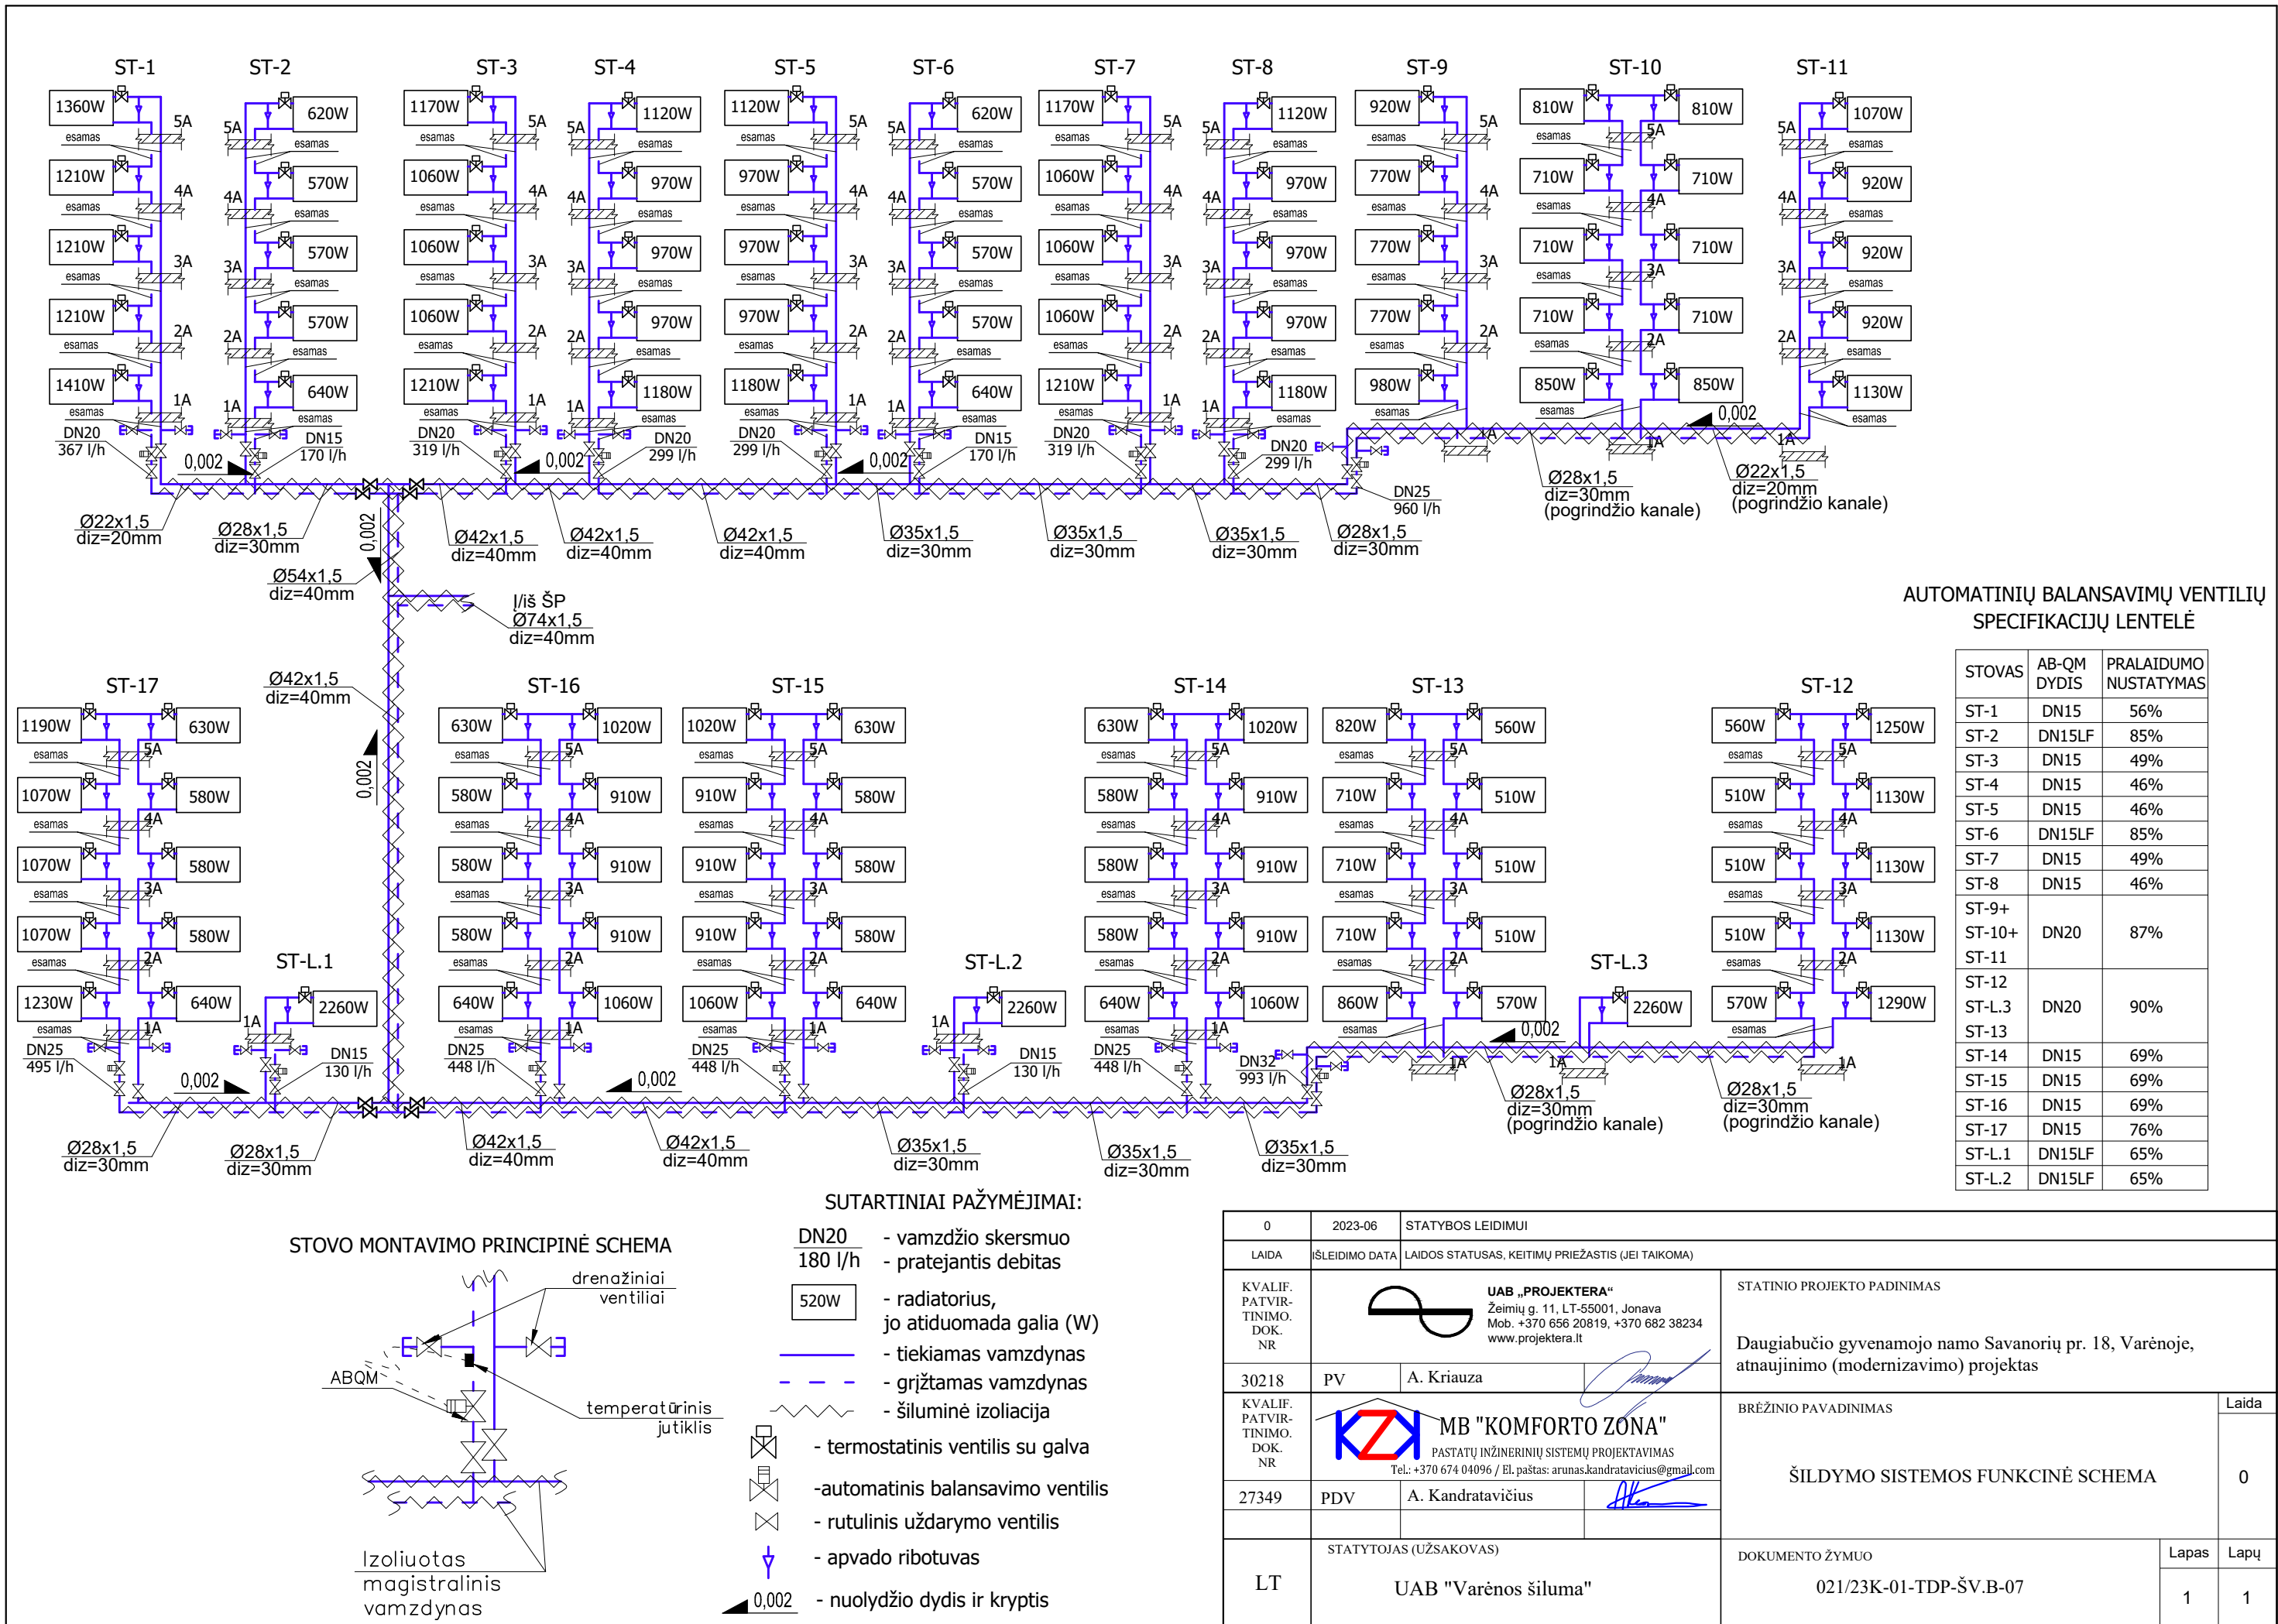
ST-1 ST-2 ST-3 ST-4 ST-5 ST-6 ST-7 ST-8 ST-9 ST-10 ST-11

1360W 1210W 1210W 1210W 1410W
620W 570W 570W 570W 640W
1170W 1060W 1060W 1060W 1210W
1120W 970W 970W 970W 1180W
1120W 970W 970W 970W 1180W
620W 570W 570W 570W 640W
1170W 1060W 1060W 1060W 1210W
1120W 970W 970W 970W 1180W
920W 770W 770W 770W 980W
810W 710W 710W 710W 850W
810W 710W 710W 710W 850W
1070W 920W 920W 920W 1130W

5A 4A 3A 2A 1A
esamas

DN20 367 l/h
DN15 170 l/h
DN20 319 l/h
DN20 299 l/h
DN20 299 l/h
DN15 170 l/h
DN20 319 l/h
DN20 299 l/h
DN25 960 l/h

0,002

Ø22x1,5 diz=20mm
Ø28x1,5 diz=30mm
Ø42x1,5 diz=40mm
Ø42x1,5 diz=40mm
Ø42x1,5 diz=40mm
Ø35x1,5 diz=30mm
Ø35x1,5 diz=30mm
Ø35x1,5 diz=30mm
Ø28x1,5 diz=30mm
Ø28x1,5 diz=30mm (pogrindžio kanale)
Ø22x1,5 diz=20mm (pogrindžio kanale)
Ø54x1,5 diz=40mm
Į/iš ŠP Ø74x1,5 diz=40mm
Ø42x1,5 diz=40mm

AUTOMATINIŲ BALANSAVIMŲ VENTILIŲ SPECIFIKACIJŲ LENTELĖ

| STOVAS | AB-QM DYDIS | PRALAIDUMO NUSTATYMAS |
|---|---|---|
| ST-1 | DN15 | 56% |
| ST-2 | DN15LF | 85% |
| ST-3 | DN15 | 49% |
| ST-4 | DN15 | 46% |
| ST-5 | DN15 | 46% |
| ST-6 | DN15LF | 85% |
| ST-7 | DN15 | 49% |
| ST-8 | DN15 | 46% |
| ST-9+ ST-10+ ST-11 | DN20 | 87% |
| ST-12 ST-L.3 ST-13 | DN20 | 90% |
| ST-14 | DN15 | 69% |
| ST-15 | DN15 | 69% |
| ST-16 | DN15 | 69% |
| ST-17 | DN15 | 76% |
| ST-L.1 | DN15LF | 65% |
| ST-L.2 | DN15LF | 65% |

ST-17 ST-16 ST-15 ST-14 ST-13 ST-12 ST-L.1 ST-L.2 ST-L.3

1190W 1070W 1070W 1070W 1230W
630W 580W 580W 580W 640W
2260W
630W 580W 580W 580W 640W
1020W 910W 910W 910W 1060W
1020W 910W 910W 910W 1060W
630W 580W 580W 580W 640W
2260W
630W 580W 580W 580W 640W
1020W 910W 910W 910W 1060W
820W 710W 710W 710W 860W
560W 510W 510W 510W 570W
2260W
560W 510W 510W 510W 570W
1250W 1130W 1130W 1130W 1290W

DN25 495 l/h
DN15 130 l/h
DN25 448 l/h
DN25 448 l/h
DN15 130 l/h
DN25 448 l/h
DN32 993 l/h

Ø28x1,5 diz=30mm
Ø28x1,5 diz=30mm
Ø42x1,5 diz=40mm
Ø42x1,5 diz=40mm
Ø35x1,5 diz=30mm
Ø35x1,5 diz=30mm
Ø35x1,5 diz=30mm
Ø28x1,5 diz=30mm (pogrindžio kanale)
Ø28x1,5 diz=30mm (pogrindžio kanale)

STOVO MONTAVIMO PRINCIPINĖ SCHEMA
drenažiniai ventiliai
ABQM
temperatūrinis jutiklis
Izoliuotas magistralinis vamzdynas

SUTARTINIAI PAŽYMĖJIMAI:
DN20 - vamzdžio skersmuo
180 l/h - pratejantis debitas
520W - radiatorius, jo atiduodama galia (W)
- tiekiamas vamzdynas
- grįžtamas vamzdynas
- šiluminė izoliacija
- termostatinis ventilis su galva
-automatinis balansavimo ventilis
- rutulinis uždarymo ventilis
- apvado ribotuvas
0,002 - nuolydžio dydis ir kryptis

| 0 | 2023-06 | STATYBOS LEIDIMUI |
|---|---|---|
| LAIDA | IŠLEIDIMO DATA | LAIDOS STATUSAS, KEITIMŲ PRIEŽASTIS (JEI TAIKOMA) |

KVALIF. PATVIR-TINIMO. DOK. NR
UAB „PROJEKTERA“
Žeimių g. 11, LT-55001, Jonava
Mob. +370 656 20819, +370 682 38234
www.projektera.lt
30218 PV A. Kriauza
STATINIO PROJEKTO PADINIMAS
Daugiabučio gyvenamojo namo Savanorių pr. 18, Varėnoje, atnaujinimo (modernizavimo) projektas
KVALIF. PATVIR-TINIMO. DOK. NR
MB "KOMFORTO ZONA"
PASTATŲ INŽINERINIŲ SISTEMŲ PROJEKTAVIMAS
Tel.: +370 674 04096 / El. paštas: arunas.kandratavicius@gmail.com
27349 PDV A. Kandratavičius
BRĖŽINIO PAVADINIMAS
ŠILDYMO SISTEMOS FUNKCINĖ SCHEMA
Laida 0
LT
STATYTOJAS (UŽSAKOVAS)
UAB "Varėnos šiluma"
DOKUMENTO ŽYMUO
021/23K-01-TDP-ŠV.B-07
Lapas 1
Lapų 1